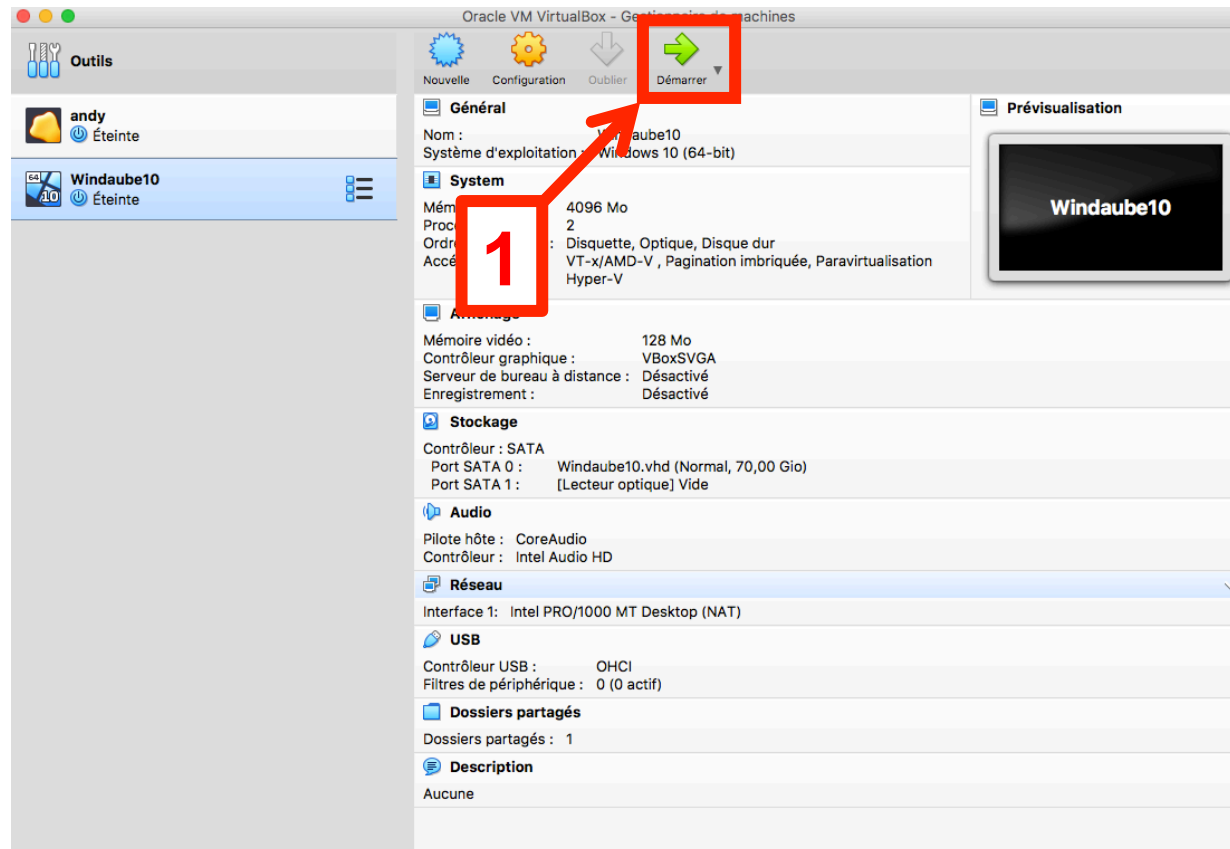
Oracle VM VirtualBox - Gest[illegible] de machines

Outils

andy
Éteinte

Windaube10
Éteinte

Nouvelle Configuration Oublier Démarrer

Général
Nom : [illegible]aube10
Système d'exploitation : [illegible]indows 10 (64-bit)

System
Mém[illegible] 4096 Mo
Proc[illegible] 2
Ordr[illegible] : Disquette, Optique, Disque dur
Accé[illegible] VT-x/AMD-V , Pagination imbriquée, Paravirtualisation Hyper-V

1

Prévisualisation

Windaube10

A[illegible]

Mémoire vidéo : 128 Mo
Contrôleur graphique : VBoxSVGA
Serveur de bureau à distance : Désactivé
Enregistrement : Désactivé

Stockage
Contrôleur : SATA
Port SATA 0 : Windaube10.vhd (Normal, 70,00 Gio)
Port SATA 1 : [Lecteur optique] Vide

Audio
Pilote hôte : CoreAudio
Contrôleur : Intel Audio HD

Réseau
Interface 1: Intel PRO/1000 MT Desktop (NAT)

USB
Contrôleur USB : OHCI
Filtres de périphérique : 0 (0 actif)

Dossiers partagés
Dossiers partagés : 1

Description
Aucune